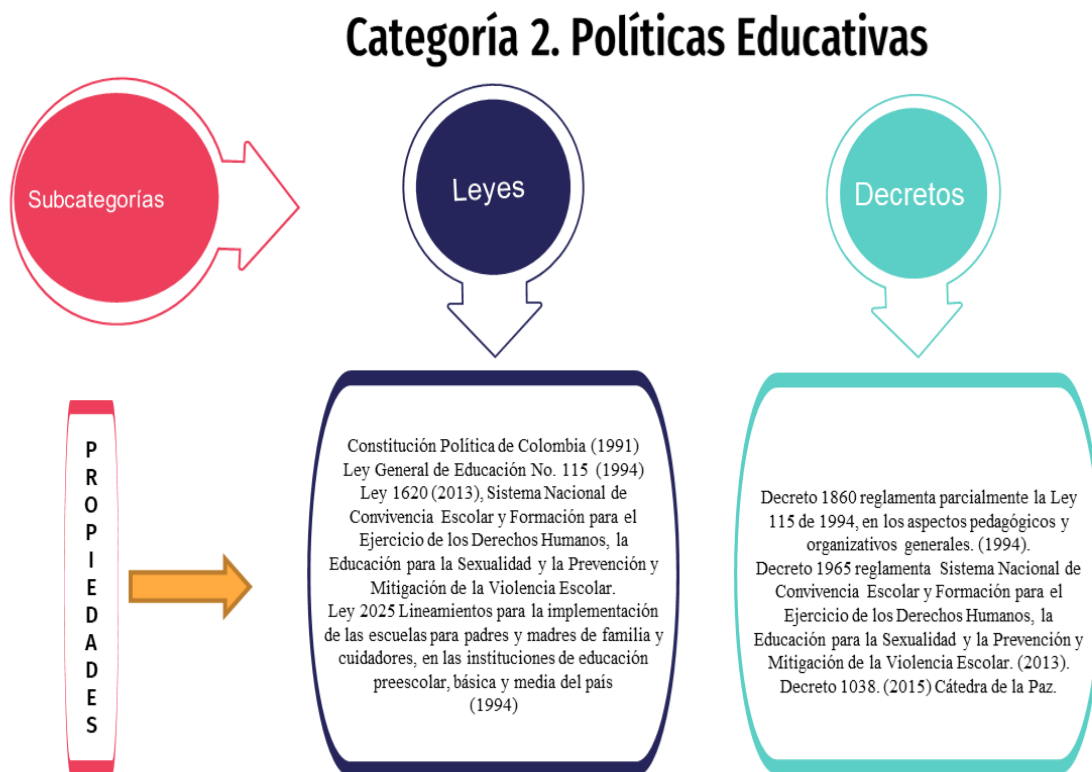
Categoría 2. Políticas Educativas

Subcategorías

Leyes

Decretos

PROPIEDADES

Constitución Política de Colombia (1991)
Ley General de Educación No. 115 (1994)
Ley 1620 (2013), Sistema Nacional de Convivencia Escolar y Formación para el Ejercicio de los Derechos Humanos, la Educación para la Sexualidad y la Prevención y Mitigación de la Violencia Escolar.
Ley 2025 Lineamientos para la implementación de las escuelas para padres y madres de familia y cuidadores, en las instituciones de educación preescolar, básica y media del país (1994)

Decreto 1860 reglamenta parcialmente la Ley 115 de 1994, en los aspectos pedagógicos y organizativos generales. (1994).
Decreto 1965 reglamenta Sistema Nacional de Convivencia Escolar y Formación para el Ejercicio de los Derechos Humanos, la Educación para la Sexualidad y la Prevención y Mitigación de la Violencia Escolar. (2013).
Decreto 1038. (2015) Cátedra de la Paz.